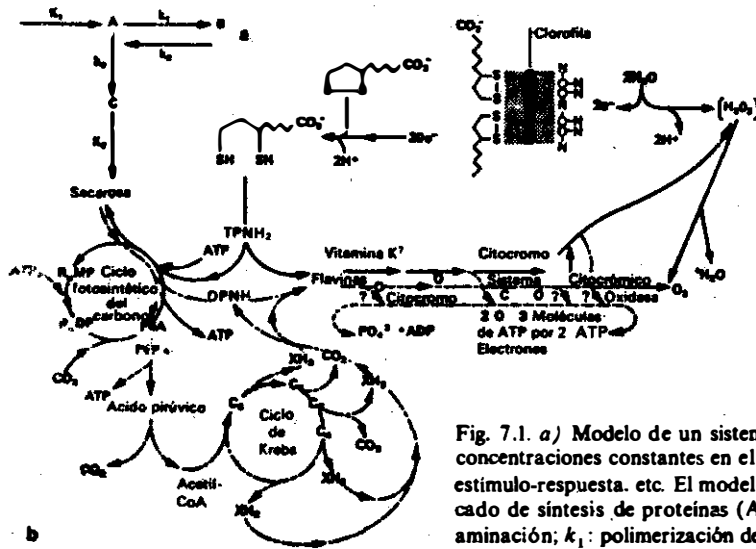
$k_1$ A $k_2$ B $k_3$ a $k_4$ C $k_5$ Sacarosa

$CO_2^-$ SH SH $2H^+$ $2e^-$ $CO_2^-$ Clorofila S S S S N N N N $2H_2O$ $2e^-$ $2H^+$ $(H_2O_2)$

TPNH$_2$ ATP Vitamina K? Citocromo Flavinas O Sistema Citocrómico $O_2$ $H_2O$ DPNH ? Citocromo C O ? ? Oxidasa $PO_4^{3-}$ + ADP 2 O 3 Moléculas de ATP por 2 ATP Electrones

ATP R MP Ciclo fotosintético del carbono P Sf PGA ATP PEP $CO_2$ ATP Acido pirúvico $CO_2$ Acetil-CoA $C_6$ Ciclo de Krebs $C_5$ $C_4$ $CO_2$ $NH_3$ $CO_2$ $NH_3$ $CO_2$ $NH_3$ $NH_3$

b

Fig. 7.1. a) Modelo de un sistem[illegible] concentraciones constantes en el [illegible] estímulo-respuesta. etc. El model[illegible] cado de síntesis de proteínas (A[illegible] aminación; $k_1$: polimerización d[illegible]